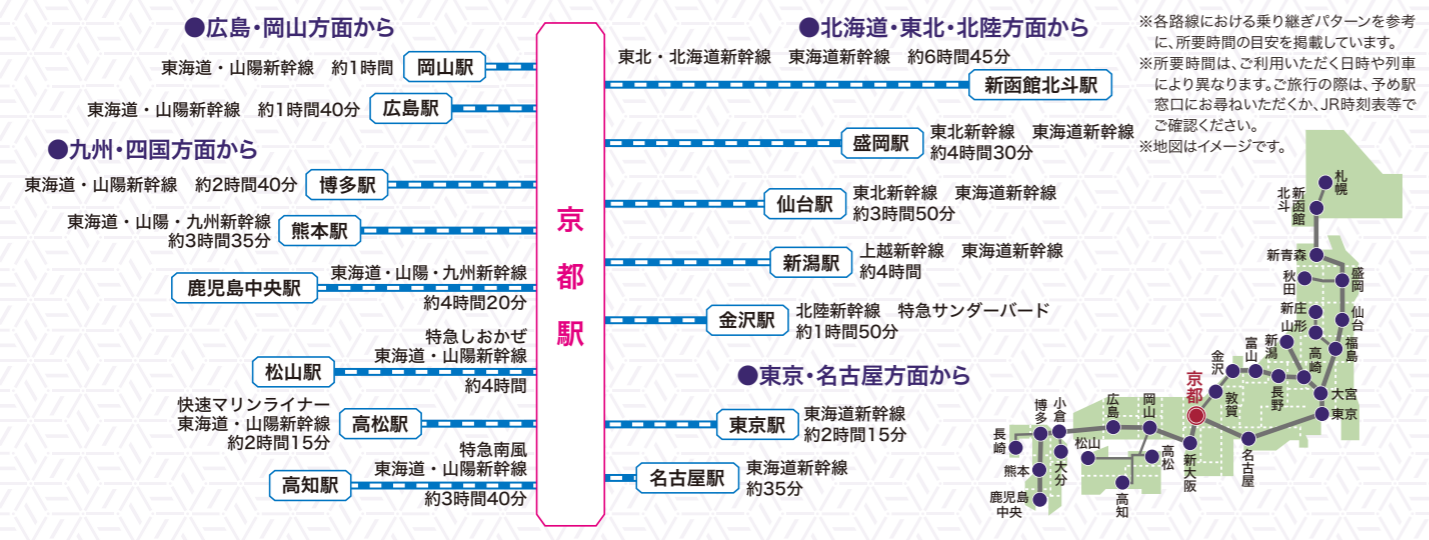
●広島・岡山方面から

東海道・山陽新幹線　約1時間　岡山駅

東海道・山陽新幹線　約1時間40分　広島駅

●九州・四国方面から

東海道・山陽新幹線　約2時間40分　博多駅

東海道・山陽・九州新幹線 約3時間35分　熊本駅

鹿児島中央駅　東海道・山陽・九州新幹線 約4時間20分

松山駅　特急しおかぜ 東海道・山陽新幹線 約4時間

快速マリンライナー 東海道・山陽新幹線 約2時間15分　高松駅

高知駅　特急南風 東海道・山陽新幹線 約3時間40分

京都駅

●北海道・東北・北陸方面から

東北・北海道新幹線　東海道新幹線　約6時間45分　新函館北斗駅

盛岡駅　東北新幹線　東海道新幹線 約4時間30分

仙台駅　東北新幹線　東海道新幹線 約3時間50分

新潟駅　上越新幹線　東海道新幹線 約4時間

金沢駅　北陸新幹線　特急サンダーバード 約1時間50分

●東京・名古屋方面から

東京駅　東海道新幹線 約2時間15分

名古屋駅　東海道新幹線 約35分

※各路線における乗り継ぎパターンを参考に、所要時間の目安を掲載しています。
※所要時間は、ご利用いただく日時や列車により異なります。ご旅行の際は、予め駅窓口にお尋ねいただくか、JR時刻表等でご確認ください。
※地図はイメージです。

札幌 新函館北斗 新青森 秋田 盛岡 新庄 山形 仙台 福島 新潟 高崎 富山 金沢 長野 大宮 東京 京都 敦賀 名古屋 新大阪 岡山 広島 小倉 博多 長崎 熊本 大分 鹿児島中央 松山 高松 高知